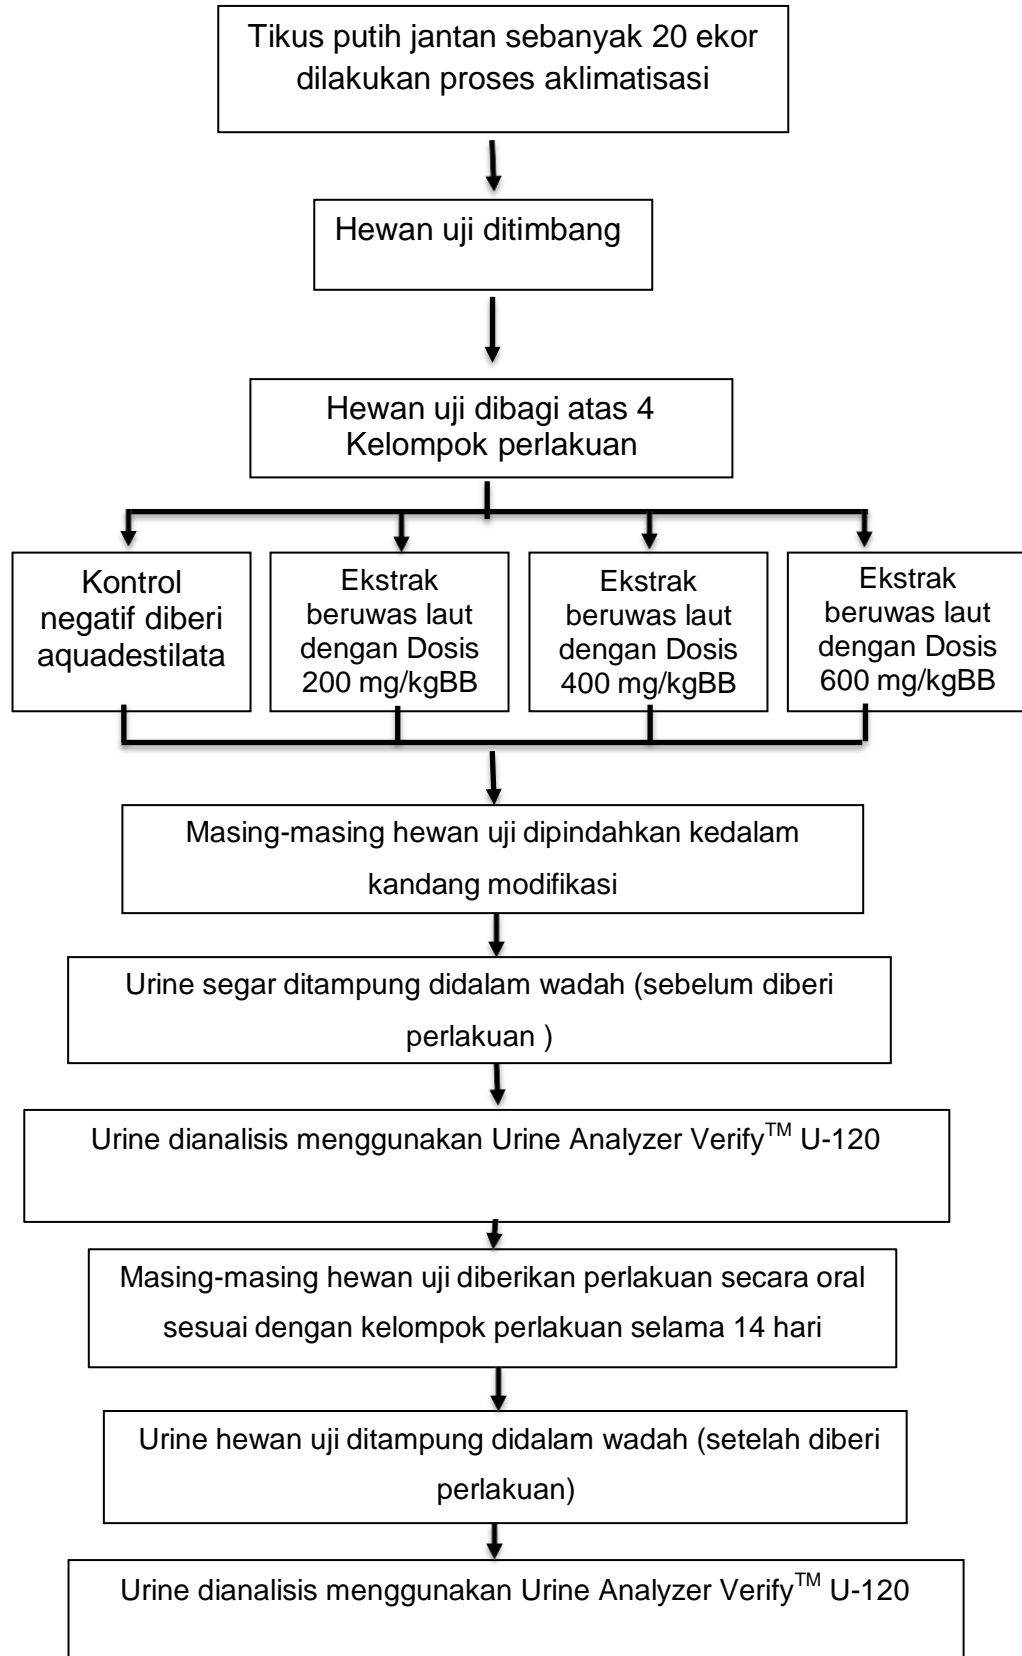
Tikus putih jantan sebanyak 20 ekor dilakukan proses aklimatisasi

Hewan uji ditimbang

Hewan uji dibagi atas 4 Kelompok perlakuan

Kontrol negatif diberi aquadestilata

Ekstrak beruwas laut dengan Dosis 200 mg/kgBB

Ekstrak beruwas laut dengan Dosis 400 mg/kgBB

Ekstrak beruwas laut dengan Dosis 600 mg/kgBB

Masing-masing hewan uji dipindahkan kedalam kandang modifikasi

Urine segar ditampung didalam wadah (sebelum diberi perlakuan )

Urine dianalisis menggunakan Urine Analyzer Verify$^{TM}$ U-120

Masing-masing hewan uji diberikan perlakuan secara oral sesuai dengan kelompok perlakuan selama 14 hari

Urine hewan uji ditampung didalam wadah (setelah diberi perlakuan)

Urine dianalisis menggunakan Urine Analyzer Verify$^{TM}$ U-120